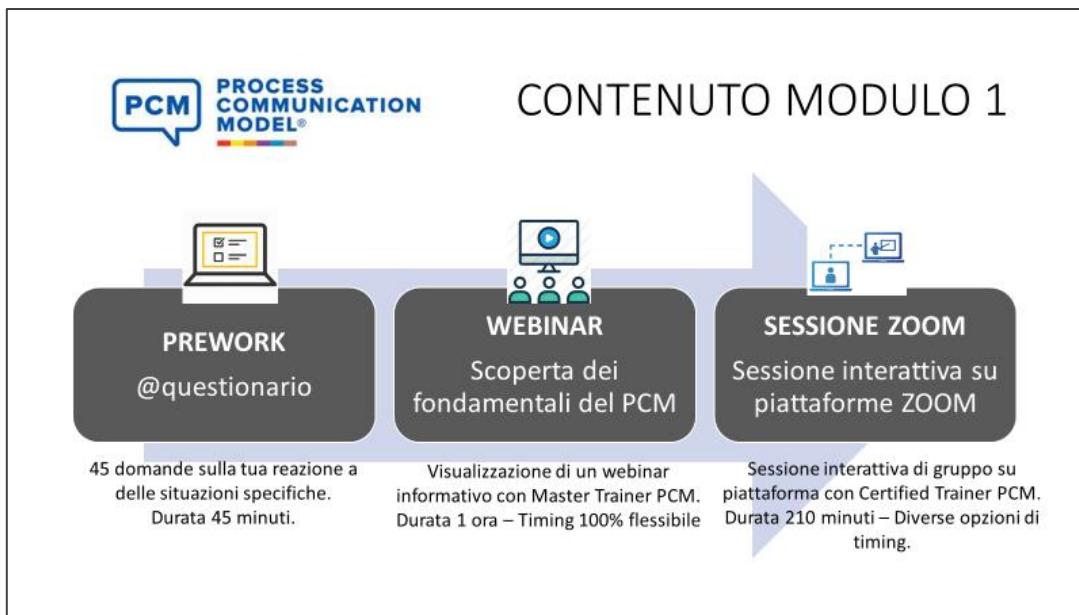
PCM PROCESS COMMUNICATION MODEL®

CONTENUTO MODULO 1

PREWORK
@questionario

45 domande sulla tua reazione a delle situazioni specifiche. Durata 45 minuti.

WEBINAR
Scoperta dei fondamentali del PCM

Visualizzazione di un webinar informativo con Master Trainer PCM. Durata 1 ora – Timing 100% flessibile

SESSIONE ZOOM
Sessione interattiva su piattaforme ZOOM

Sessione interattiva di gruppo su piattaforma con Certified Trainer PCM. Durata 210 minuti – Diverse opzioni di timing.